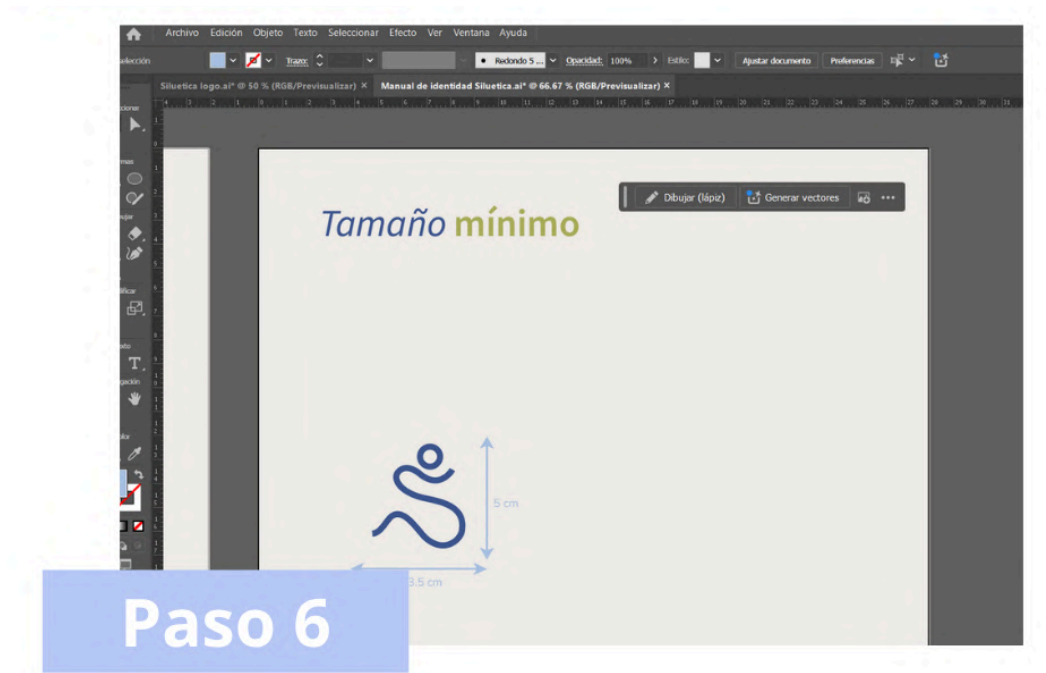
Archivo Edición Objeto Texto Seleccionar Efecto Ver Ventana Ayuda

elección Trazo: Redondo 5 ... Opacidad: 100% Estilo: Ajustar documento Preferencias

Siluetica logo.ai* @ 50 % (RGB/Previsualizar) × Manual de identidad Siluetica.ai* @ 66.67 % (RGB/Previsualizar) ×

Dibujar (lápiz) Generar vectores

Tamaño mínimo

5 cm

3.5 cm

Paso 6